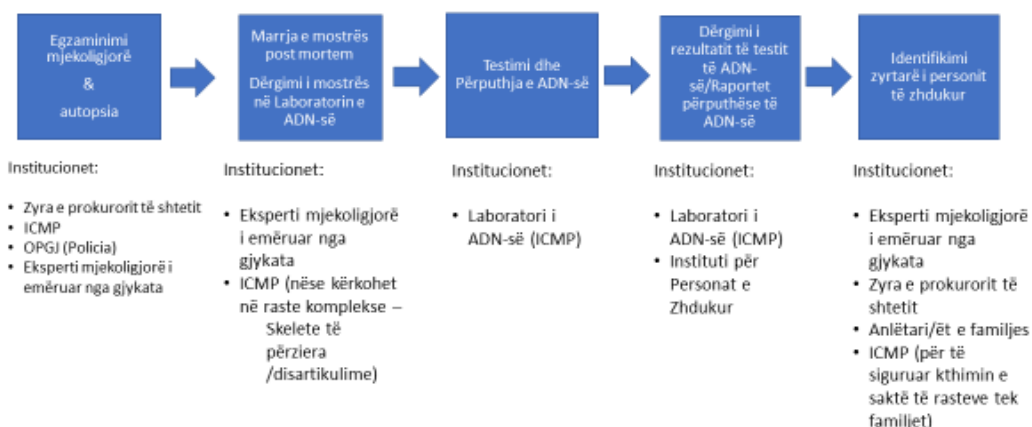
Egzaminimi mjekoligjorë

&

autopsia

Marrja e mostrës post mortem

Dërgimi i mostrës në Laboratorin e ADN-së

Testimi dhe Përputhja e ADN-së

Dërgimi i rezultatit të testit të ADN-së/Raportet përputhëse të ADN-së

Identifikimi zyrtarë i personit të zhdukur

Institucionet:

- Zyra e prokurorit të shtetit
- ICMP
- OPGJ (Policia)
- Eksperti mjekoligjorë i emëruar nga gjykata

Institucionet:

- Eksperti mjekoligjorë i emëruar nga gjykata
- ICMP (nëse kërkohet në raste komplekse – Skelete të përziera /disartikulime)

Institucionet:

- Laboratori i ADN-së (ICMP)

Institucionet:

- Laboratori i ADN-së (ICMP)
- Instituti për Personat e Zhdukur

Institucionet:

- Eksperti mjekoligjorë i emëruar nga gjykata
- Zyra e prokurorit të shtetit
- Anlëtari/ët e familjes
- ICMP (për të siguruar kthimin e saktë të rasteve tek familjet)